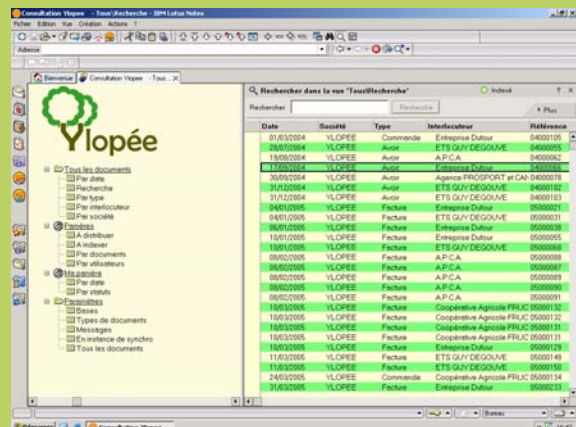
Consultation Ylopee - Tous\Recherche - IBM Lotus Notes

Fichier Edition Vue Création Actions ?

Adresse

Bienvenue | Consultation Ylopee - Tous...

Ylopée

Tous les documents
Par date
Recherche
Par type
Par interlocuteur
Par société

Paniers
A distribuer
A indexer
Par documents
Par utilisateurs

Mon panier
Par date
Par statuts

Paramètres
Bases
Types de documents
Messages
En instance de synchro
Tous les documents

Rechercher dans la vue 'Tous\Recherche'

Indexé

Rechercher

Recherche

Plus

| Date | Société | Type | Interlocuteur | Référence |
|---|---|---|---|---|
| 01/03/2004 | YLOPEE | Commande | Entreprise Dufour | 04000105 |
| 28/07/2004 | YLOPEE | Avoir | ETS GUY DEGOUVE | 04000055 |
| 19/08/2004 | YLOPEE | Avoir | A.P.C.A. | 04000062 |
| 17/09/2004 | YLOPEE | Avoir | Entreprise Dufour | 04000074 |
| 30/09/2004 | YLOPEE | Avoir | Agence PROSPORT et CAM | 04000078 |
| 31/12/2004 | YLOPEE | Avoir | ETS GUY DEGOUVE | 04000102 |
| 31/12/2004 | YLOPEE | Avoir | ETS GUY DEGOUVE | 04000103 |
| 04/01/2005 | YLOPEE | Facture | Entreprise Dufour | 05000021 |
| 04/01/2005 | YLOPEE | Facture | ETS GUY DEGOUVE | 05000031 |
| 06/01/2005 | YLOPEE | Facture | Entreprise Dufour | 05000036 |
| 10/01/2005 | YLOPEE | Facture | Entreprise Dufour | 05000055 |
| 10/01/2005 | YLOPEE | Facture | ETS GUY DEGOUVE | 05000068 |
| 08/02/2005 | YLOPEE | Facture | A.P.C.A. | 05000086 |
| 08/02/2005 | YLOPEE | Facture | A.P.C.A. | 05000087 |
| 08/02/2005 | YLOPEE | Facture | A.P.C.A. | 05000089 |
| 08/02/2005 | YLOPEE | Facture | A.P.C.A. | 05000090 |
| 08/02/2005 | YLOPEE | Facture | A.P.C.A. | 05000091 |
| 10/03/2005 | YLOPEE | Facture | Coopérative Agricole FRUC | 05000130 |
| 10/03/2005 | YLOPEE | Facture | Coopérative Agricole FRUC | 05000132 |
| 10/03/2005 | YLOPEE | Facture | Coopérative Agricole FRUC | 05000131 |
| 10/03/2005 | YLOPEE | Facture | Coopérative Agricole FRUC | 05000121 |
| 10/03/2005 | YLOPEE | Facture | Entreprise Dufour | 05000129 |
| 11/03/2005 | YLOPEE | Facture | ETS GUY DEGOUVE | 05000149 |
| 11/03/2005 | YLOPEE | Facture | ETS GUY DEGOUVE | 05000150 |
| 24/03/2005 | YLOPEE | Commande | Coopérative Agricole FRUC | 05000234 |
| 31/03/2005 | YLOPEE | Facture | Entreprise Dufour | 05000233 |

Bureau

Démarrer | Consultation Ylopee